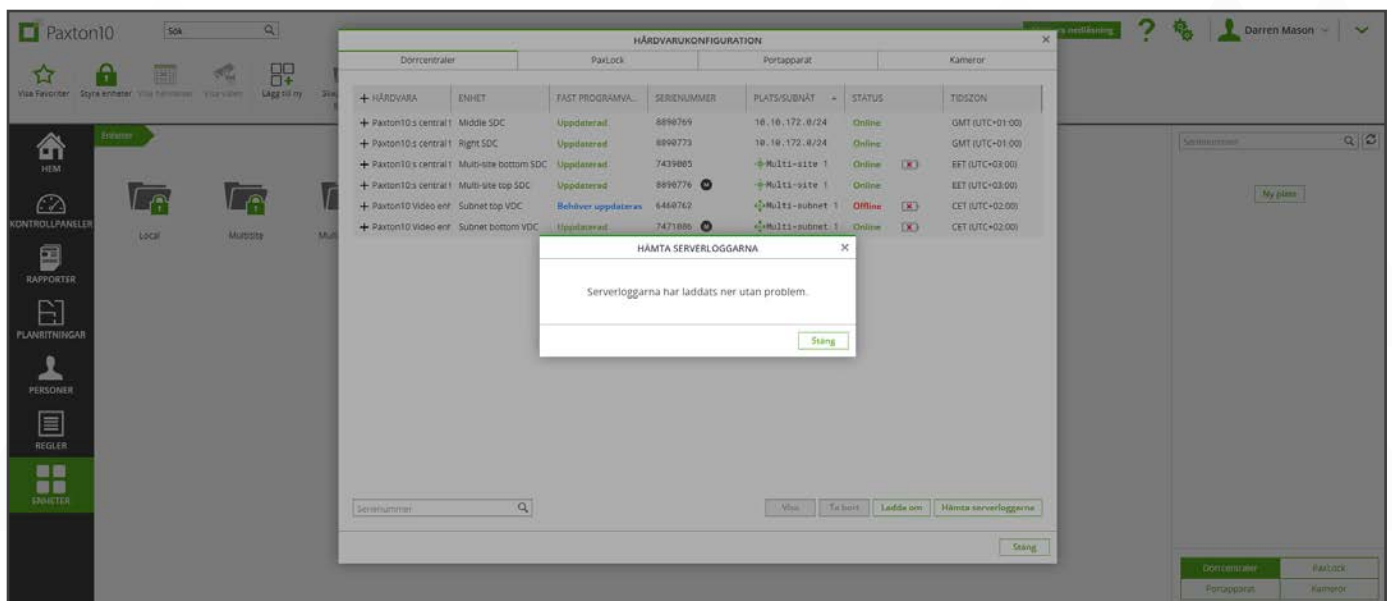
Paxton10

Sök

Visa favoriter Styra enheter Visa färdorder Visa video Lägg till ny

HEM
KONTROLLPANELER
RAPPORTER
PLANRITNINGAR
PERSONER
REGLER
ENHETER

Enheter

Local Multisite

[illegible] nedläsning

Darren Mason

Serienummer

Ny plats

HÅRDVARUKONFIGURATION

Dörrcentraler | PaxLock | Portapparat | Kameror

| + HÅRDVARA | ENHET | FAST PROGRAMVA... | SERIENUMMER | PLATS/SUBNÄT | STATUS | | TIDSZON |
|---|---|---|---|---|---|---|---|
| + Paxton10:s central f | Middle SDC | Uppdaterad | 8890769 | 10.10.172.0/24 | Online | | GMT (UTC+01:00) |
| + Paxton10:s central f | Right SDC | Uppdaterad | 8890773 | 10.10.172.0/24 | Online | | GMT (UTC+01:00) |
| + Paxton10:s central f | Multi-site bottom SDC | Uppdaterad | 7439805 | Multi-site 1 | Online | | EET (UTC+03:00) |
| + Paxton10:s central f | Multi-site top SDC | Uppdaterad | 8890776 | Multi-site 1 | Online | | EET (UTC+03:00) |
| + Paxton10 Video enh | Subnet top VDC | Behöver uppdateras | 6460762 | Multi-subnet 1 | Offline | | CET (UTC+02:00) |
| + Paxton10 Video enh | Subnet bottom VDC | Uppdaterad | 7471806 | Multi-subnet 1 | Online | | CET (UTC+02:00) |

HÄMTA SERVERLOGGARNA

Serverloggarna har laddats ner utan problem.

Stäng

Serienummer

Visa Ta bort Ladda om Hämta serverloggarna

Stäng

Dörrcentraler PaxLock
Portapparat Kameror